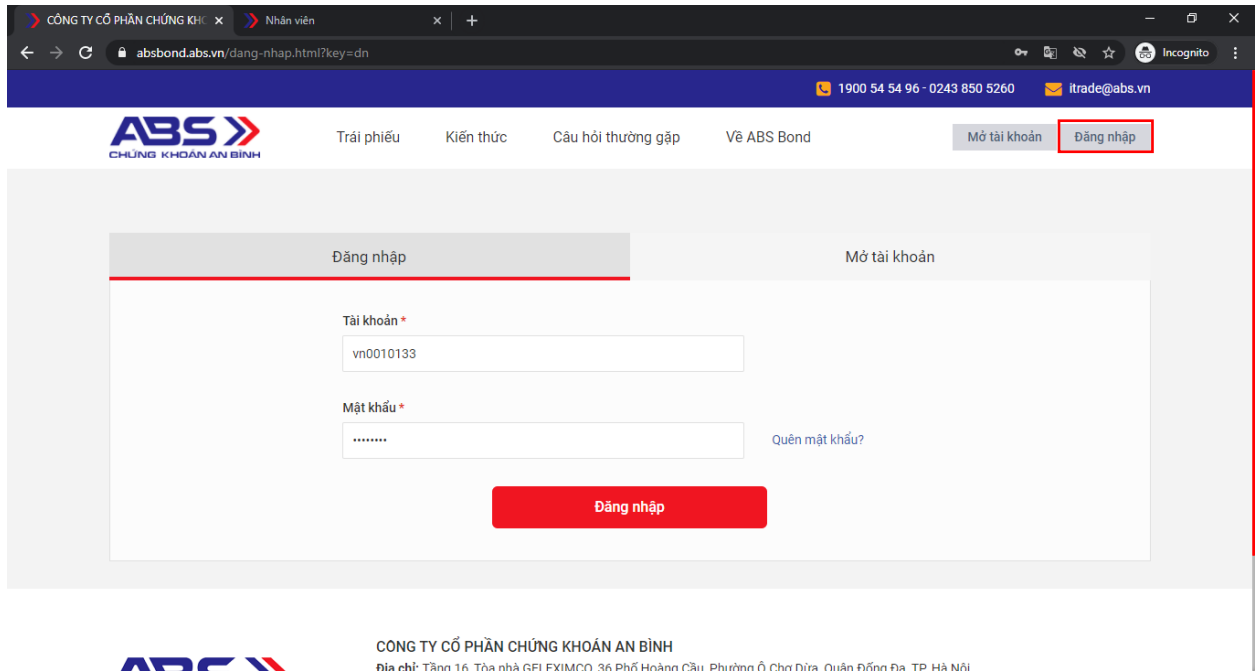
CÔNG TY CỔ PHẦN CHỨNG KHO ×
Nhân viên ×
+

absbond.abs.vn/dang-nhap.html?key=dn

Incognito

1900 54 54 96 - 0243 850 5260
itrade@abs.vn

ABS
CHỨNG KHOÁN AN BÌNH

Trái phiếu
Kiến thức
Câu hỏi thường gặp
Về ABS Bond
Mở tài khoản
Đăng nhập

Đăng nhập
Mở tài khoản

Tài khoản *
vn0010133

Mật khẩu *
••••••••
Quên mật khẩu?

Đăng nhập

CÔNG TY CỔ PHẦN CHỨNG KHOÁN AN BÌNH
Địa chỉ: Tầng 16, Tòa nhà GELEXIMCO, 36 Phố Hoàng Cầu, Phường Ô Chợ Dừa, Quận Đống Đa, TP. Hà Nội